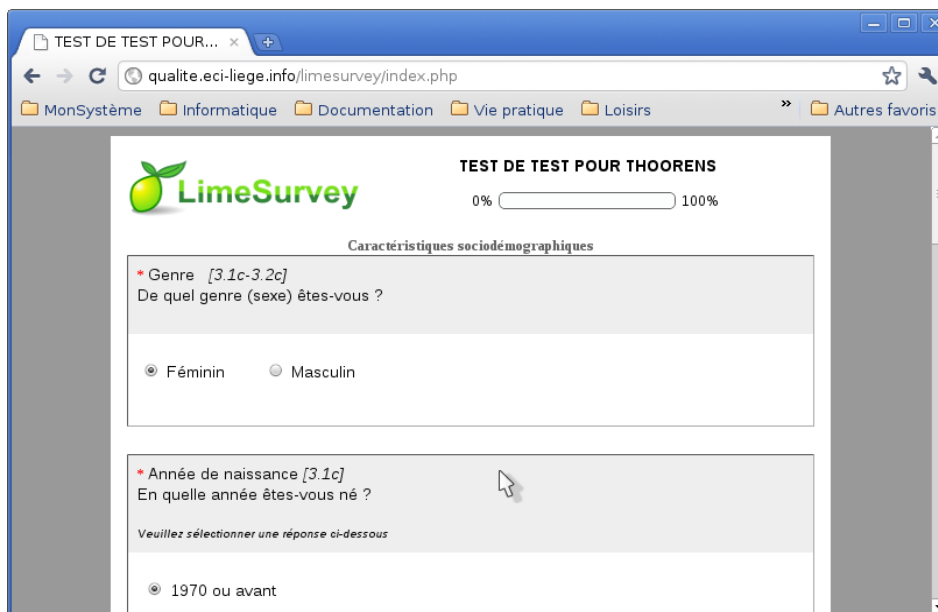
TEST DE TEST POUR... ×

qualite.eci-liege.info/limesurvey/index.php

MonSystème Informatique Documentation Vie pratique Loisirs » Autres favoris

LimeSurvey

TEST DE TEST POUR THOORENS

0% 100%

Caractéristiques sociodémographiques

* Genre [3.1c-3.2c]
De quel genre (sexe) êtes-vous ?

Féminin Masculin

* Année de naissance [3.1c]
En quelle année êtes-vous né ?

Veuillez sélectionner une réponse ci-dessous

1970 ou avant